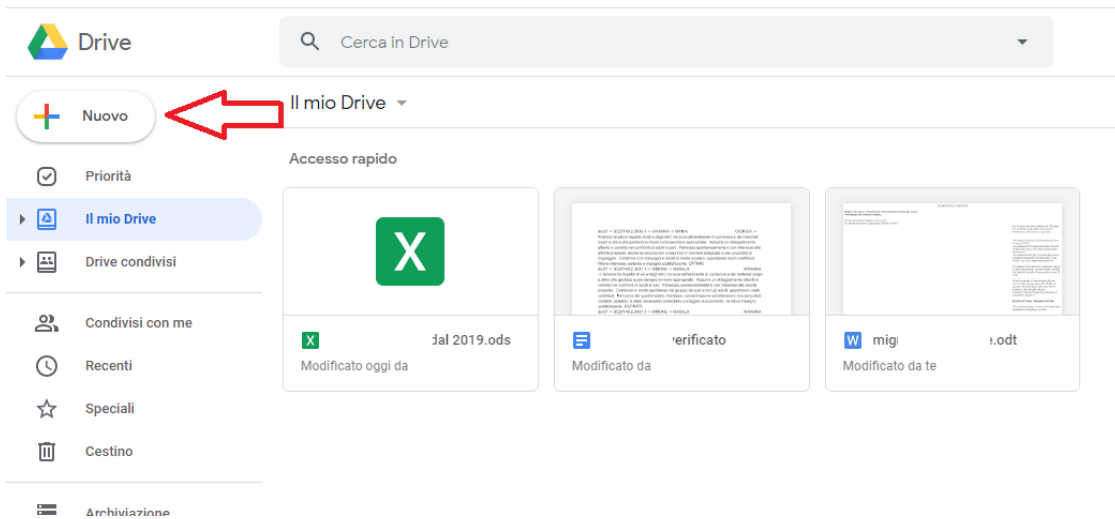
Drive

Cerca in Drive

Nuovo

Il mio Drive

Accesso rapido

Priorità

Il mio Drive

Drive condivisi

Condivisi con me

Recenti

Speciali

Cestino

Archiviazione

X

dal 2019.ods
Modificato oggi da

erificato
Modificato da

mig .odt
Modificato da te